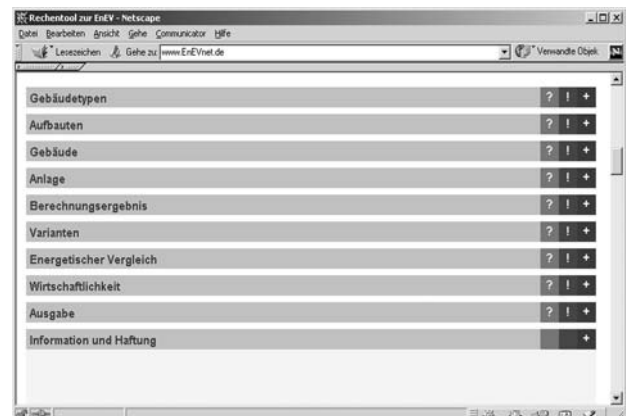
Rechentool zur EnEV - Netscape

Datei Bearbeiten Ansicht Gehe Communicator Hilfe

Lesezeichen Gehe zu: www.EnEVnet.de

Verwandte Objekt

Gebäudetypen ? ! +

Aufbauten ? ! +

Gebäude ? ! +

Anlage ? ! +

Berechnungsergebnis ? ! +

Varianten ? ! +

Energetischer Vergleich ? ! +

Wirtschaftlichkeit ? ! +

Ausgabe ? ! +

Information und Haftung +